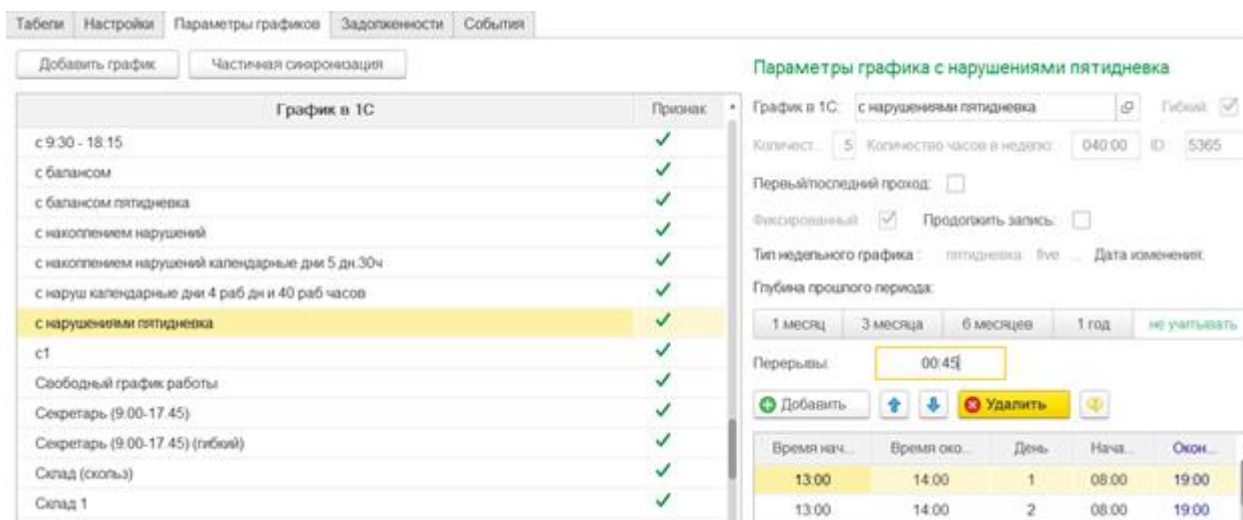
Табели | Настройки | Параметры графиков | Задолженности | События

Добавить график | Частичная синхронизация

| График в 1С | Признак |
|---|---|
| с 9:30 - 18:15 | ✓ |
| с балансом | ✓ |
| с балансом пятидневка | ✓ |
| с накоплением нарушений | ✓ |
| с накоплением нарушений календарные дни 5 дн 30ч | ✓ |
| с наруш календарные дни 4 раб дн и 40 раб часов | ✓ |
| с нарушениями пятидневка | ✓ |
| с1 | ✓ |
| Свободный график работы | ✓ |
| Секретарь (9:00-17:45) | ✓ |
| Секретарь (9:00-17:45) (гибкий) | ✓ |
| Склад (скольз) | ✓ |
| Склад 1 | ✓ |

Параметры графика с нарушениями пятидневка

График в 1С: с нарушениями пятидневка Гибкий: ✓

Количест... 5 Количество часов в неделю: 040:00 ID: 5365

Первый/последний проход:

Фиксированный: ✓ Продолжить запись:

Тип недельного графика: пятидневка five ... Дата изменения:

Глубина прошлого периода:

1 месяц | 3 месяца | 6 месяцев | 1 год | не учитывать

Перерывы: 00:45

Добавить | Удалить

| Время нач... | Время око... | День | Нача... | Окон... |
|---|---|---|---|---|
| 13:00 | 14:00 | 1 | 08:00 | 19:00 |
| 13:00 | 14:00 | 2 | 08:00 | 19:00 |